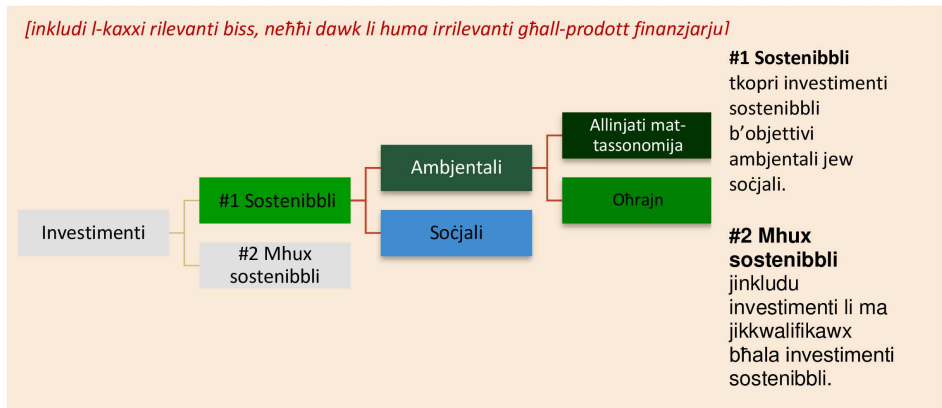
[inkludi l-kaxxi rilevanti biss, neħħi dawk li huma irrilevanti għall-prodott finanzjarju]

Investimenti

#1 Sostenibbli

#2 Mhux sostenibbli

Ambjentali

Soċjali

Allinjati mat-tassonomija

Oħrajn

**#1 Sostenibbli** tkopri investimenti sostenibbli b'objettivi ambjentali jew soċjali.

**#2 Mhux sostenibbli** jinkludu investimenti li ma jikkwalifikawx bħala investimenti sostenibbli.